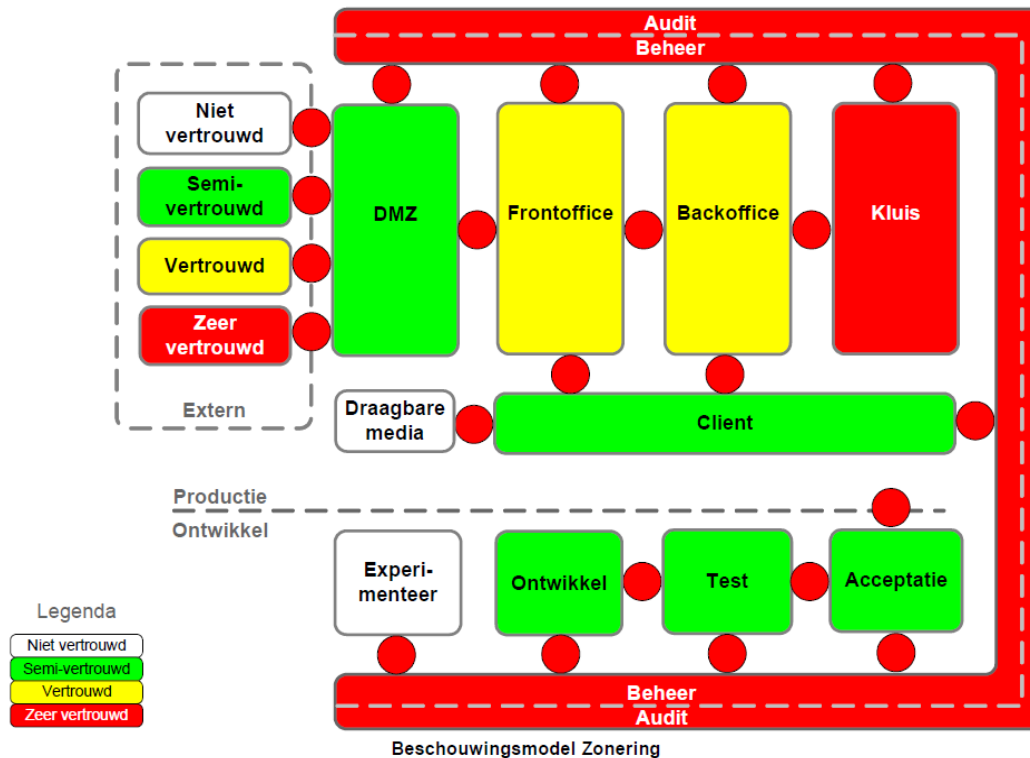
Audit
Beheer

Niet vertrouwd
Semi-vertrouwd
Vertrouwd
Zeer vertrouwd
Extern

DMZ
Frontoffice
Backoffice
Kluis

Draagbare media
Client

Productie
Ontwikkel

Experimenteer
Ontwikkel
Test
Acceptatie

Legenda
Niet vertrouwd
Semi-vertrouwd
Vertrouwd
Zeer vertrouwd

Beheer
Audit

Beschouwingsmodel Zonering